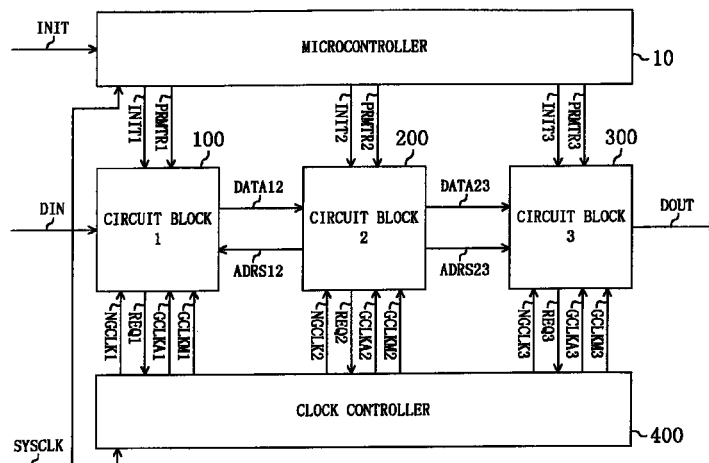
INIT

MICROCONTROLLER

10

INIT1
PRMTR1

INIT2
PRMTR2

INIT3
PRMTR3

100

200

300

DIN

CIRCUIT BLOCK 1

DATA12

ADRS12

CIRCUIT BLOCK 2

DATA23

ADRS23

CIRCUIT BLOCK 3

DOUT

NGCLK1
REQ1
GCLKA1
GCLKM1

NGCLK2
REQ2
GCLKA2
GCLKM2

NGCLK3
REQ3
GCLKA3
GCLKM3

CLOCK CONTROLLER

400

SYSCLK